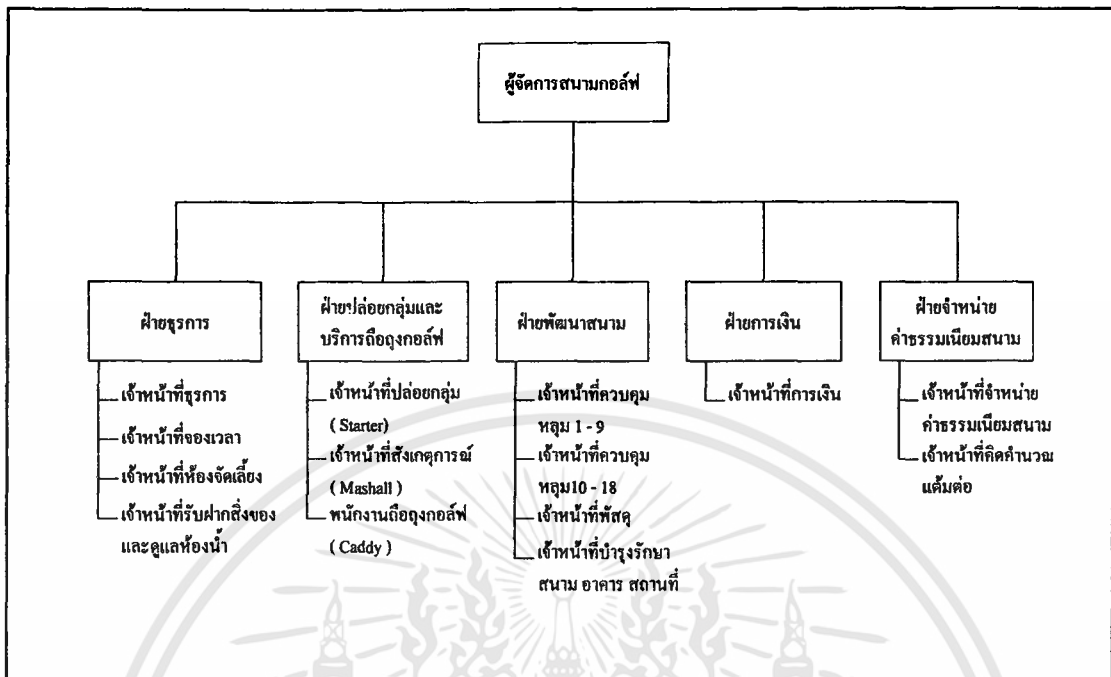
ผู้จัดการสนามกอล์ฟ

ฝ่ายธุรการ

เจ้าหน้าที่ธุรการ

เจ้าหน้าที่จองเวลา

เจ้าหน้าที่ห้องจัดเลี้ยง

เจ้าหน้าที่รับฝากสิ่งของและดูแลห้องน้ำ

ฝ่ายปล่อยกลุ่มและบริการถือถุงกอล์ฟ

เจ้าหน้าที่ปล่อยกลุ่ม ( Starter)

เจ้าหน้าที่สังเกตุการณ์ ( Mashall )

พนักงานถือถุงกอล์ฟ ( Caddy )

ฝ่ายพัฒนาสนาม

เจ้าหน้าที่ควบคุมหลุม 1 - 9

เจ้าหน้าที่ควบคุมหลุม10 - 18

เจ้าหน้าที่พัสดุ

เจ้าหน้าที่บำรุงรักษาสนาม อาคาร สถานที่

ฝ่ายการเงิน

เจ้าหน้าที่การเงิน

ฝ่ายจำหน่ายค่าธรรมเนียมสนาม

เจ้าหน้าที่จำหน่ายค่าธรรมเนียมสนาม

เจ้าหน้าที่คิดคำนวณแต้มต่อ